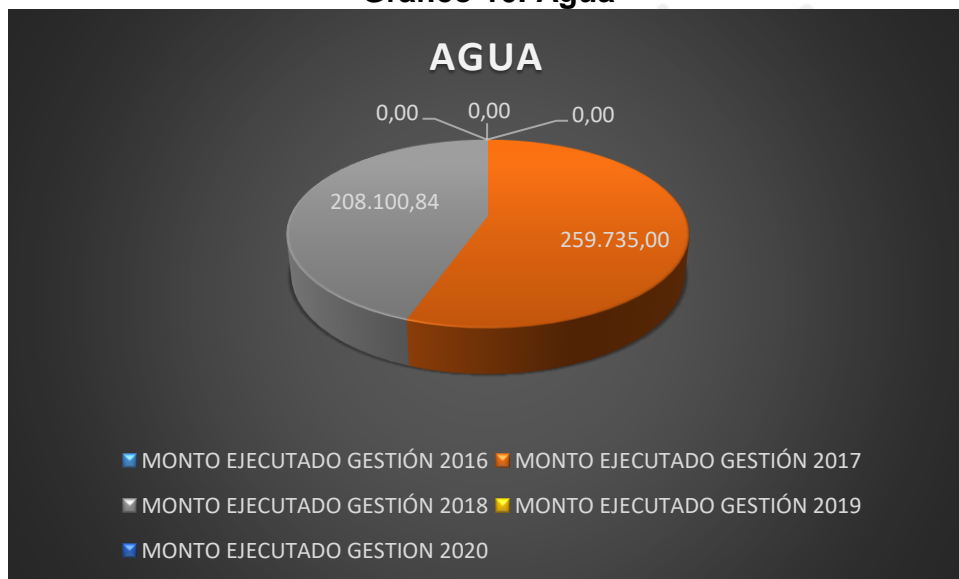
Gráfico 10: Agua

AGUA

0,00
0,00
0,00
208.100,84
259.735,00

MONTO EJECUTADO GESTIÓN 2016 MONTO EJECUTADO GESTIÓN 2017
MONTO EJECUTADO GESTIÓN 2018 MONTO EJECUTADO GESTIÓN 2019
MONTO EJECUTADO GESTION 2020